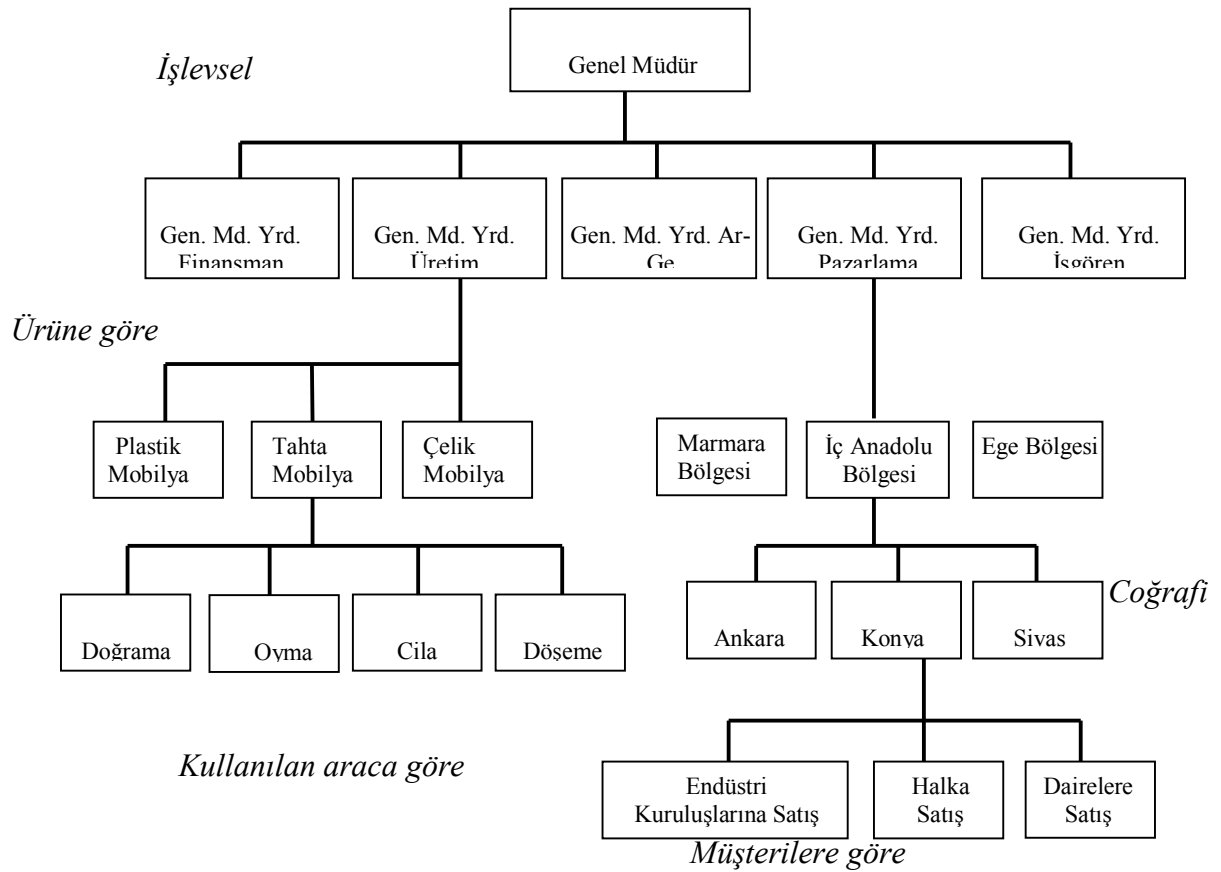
İşlevsel

Genel Müdür

Gen. Md. Yrd. Finansman

Gen. Md. Yrd. Üretim

Gen. Md. Yrd. Ar-Ge

Gen. Md. Yrd. Pazarlama

Gen. Md. Yrd. İşgören

Ürüne göre

Plastik Mobilya

Tahta Mobilya

Çelik Mobilya

Marmara Bölgesi

İç Anadolu Bölgesi

Ege Bölgesi

Coğrafi

Doğrama

Oyma

Cila

Döşeme

Ankara

Konya

Sivas

Kullanılan araca göre

Endüstri Kuruluşlarına Satış

Halka Satış

Dairelere Satış

Müşterilere göre